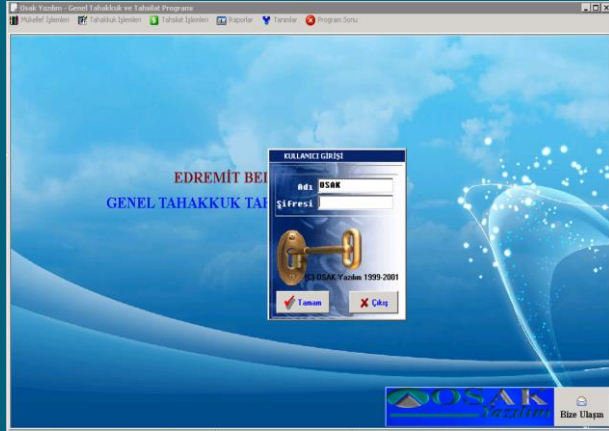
Osak Yazılım - Genel Tahakkuk ve Tahsilat Programı

Mükellef İşlemleri | Tahakkuk İşlemleri | Tahsilat İşlemleri | Raporlar | Tanımlar | Program Sonu

EDREMİT BE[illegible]

GENEL TAHAKKUK TA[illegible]

KULLANICI GİRİŞİ

Adı OSAK

Şifresi

(c) OSAK Yazılım 1999-2001

Tamam

Çıkış

OSAK Yazılım

Bize Ulaşın